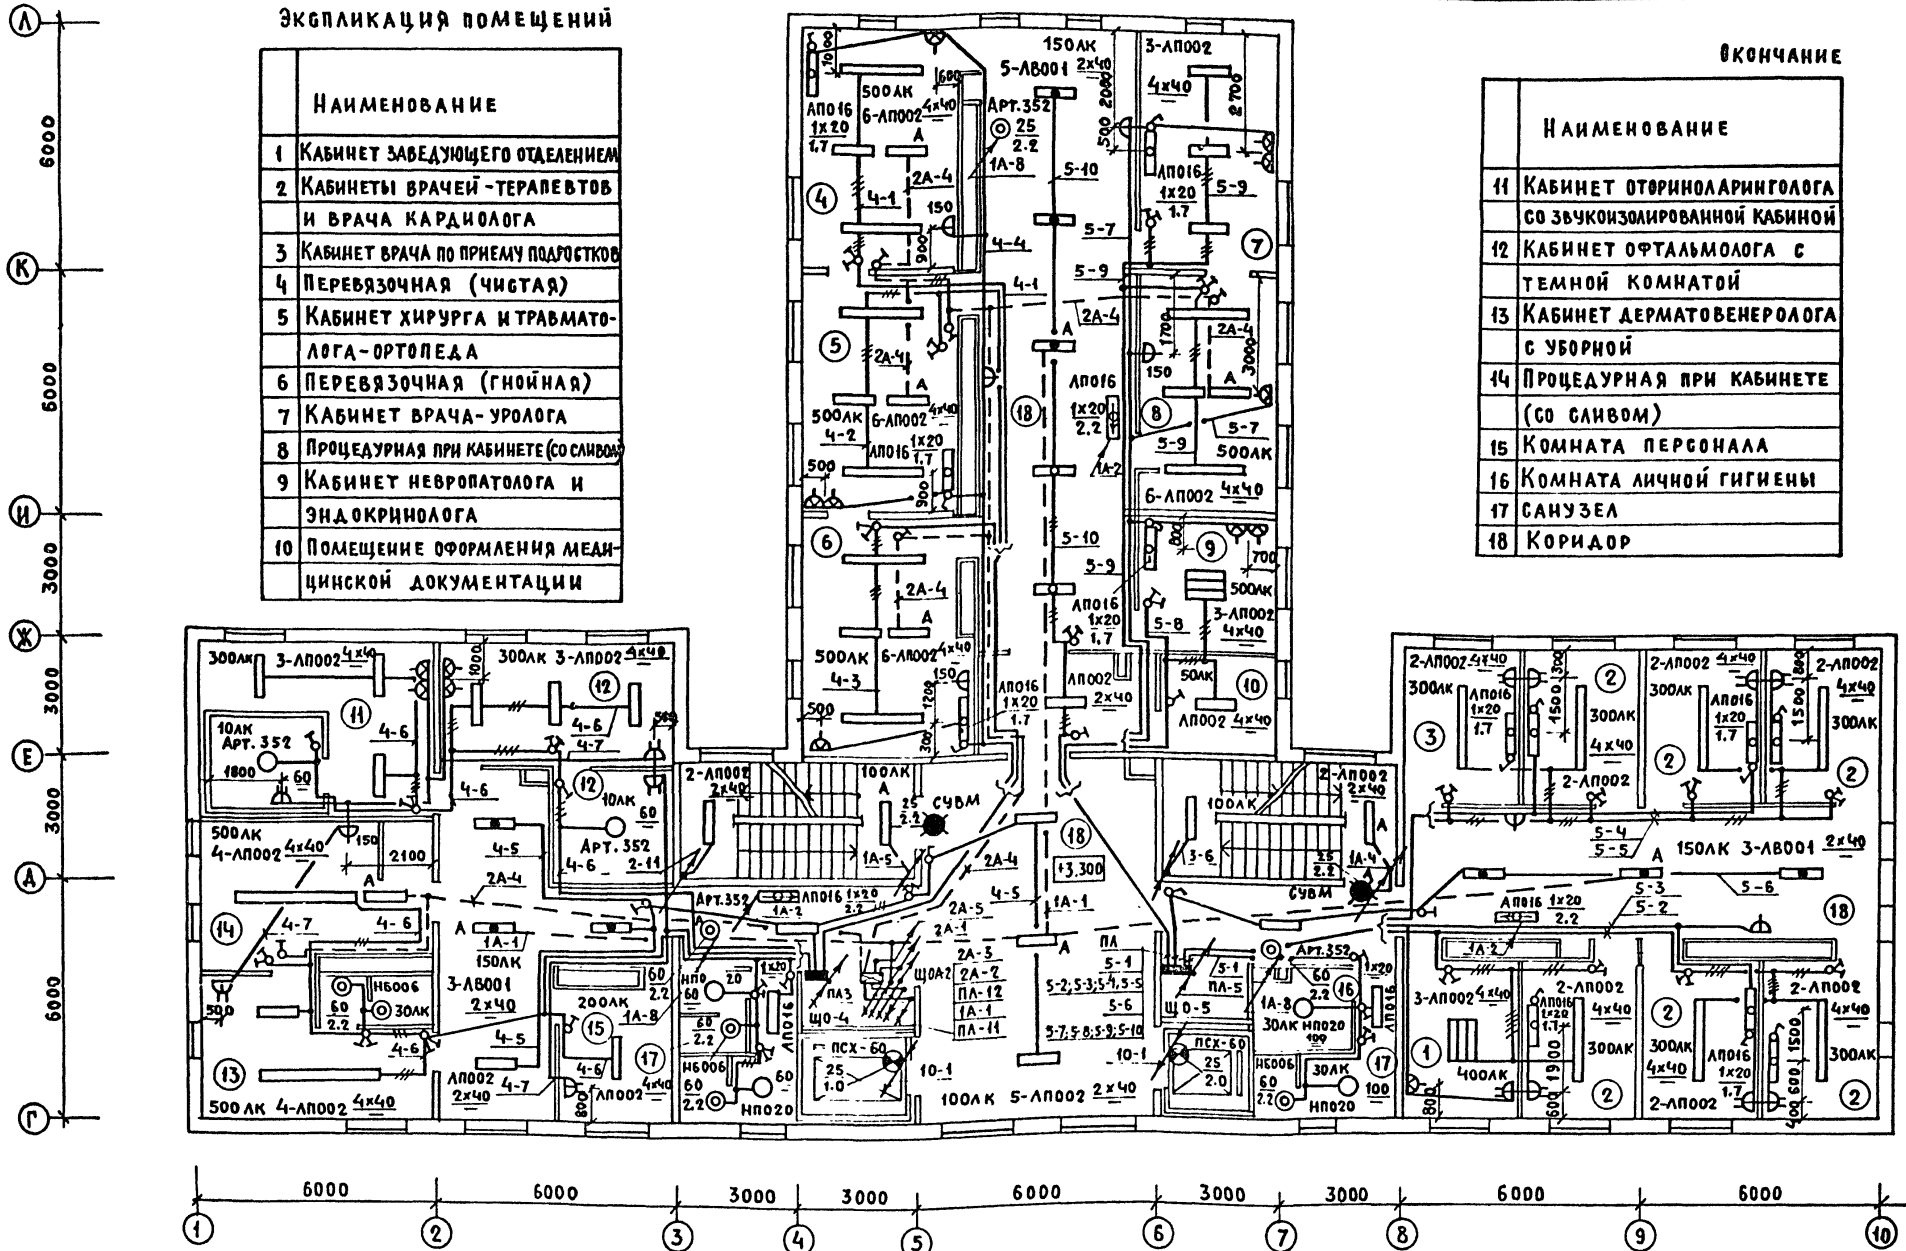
Экспликация помещений

| | Наименование |
|---|---|
| 1 | Кабинет заведующего отделением |
| 2 | Кабинеты врачей-терапевтов и врача кардиолога |
| 3 | Кабинет врача по приему подростков |
| 4 | Перевязочная (чистая) |
| 5 | Кабинет хирурга и травматолога-ортопеда |
| 6 | Перевязочная (гнойная) |
| 7 | Кабинет врача-уролога |
| 8 | Процедурная при кабинете (со сливом) |
| 9 | Кабинет невропатолога и эндокринолога |
| 10 | Помещение оформления медицинской документации |

Окончание

| | Наименование |
|---|---|
| 11 | Кабинет оториноларинголога со звукоизолированной кабиной |
| 12 | Кабинет офтальмолога с темной комнатой |
| 13 | Кабинет дерматовенеролога с уборной |
| 14 | Процедурная при кабинете (со сливом) |
| 15 | Комната персонала |
| 16 | Комната личной гигиены |
| 17 | Санузел |
| 18 | Коридор |

Л К И Ж Е Д Г
6000 6000 3000 3000 3000 6000

150лк 5-ЛВ001 2х40
3-ЛП002 4х40
500лк 6-ЛП002 4х40
ЛП016 1х20 1.7
Арт.352 25 2.2
1А-8
5-10 5-7 5-9 4-1 4-4 2А-4
ЛП016 1х20 2.2
500лк 6-ЛП002 4х40 4-2
ЛП016 1х20 1.7
500лк 6-ЛП002 4х40 4-3
ЛП016 1х20 1.7
ЛП002 2х40
50лк ЛП002 4х40
500лк 3-ЛП002 4х40
500лк 6-ЛП002 4х40
300лк 3-ЛП002 4х40
300лк 3-ЛП002 4х40
10лк Арт.352
4-6 4-7 4-5
500лк 4-ЛП002 4х40
2А-4 1А-1 150лк 3-ЛВ001 2х40
Н6006 30лк 60 2.2
200лк 1А-8
500лк 4-ЛП002 4х40
ЛП002 2х40
2-ЛП002 2х40
100лк 1А-5 СУВМ
Арт.352 1А-2 ЛП016 1х20 2.2
+3.300
2А-5 2А-1 2А-3 2А-2 ПЛ-12 1А-1 ПЛ-11 ЩОА2
ПА3 ЩО-4 ПСХ-60 25 1.0 10-1
100лк 5-ЛП002 2х40
ПЛ 5-1 5-2;5-3;5-4;5-5 5-6 5-7;5-8;5-9;5-10
ЩО-5 ПСХ-60 25 2.0
Арт.352 30лк НП020 Н6006 НП020
150лк 3-ЛВ001 2х40
5-4 5-5 5-3 5-2 5-6
ЛП016 1х20 2.2
2-ЛП002 4х40 300лк
3-ЛП002 4х40 400лк
2-ЛП002 300лк 4х40

6000 6000 3000 3000 6000 3000 3000 6000 6000
1 2 3 4 5 6 7 8 9 10